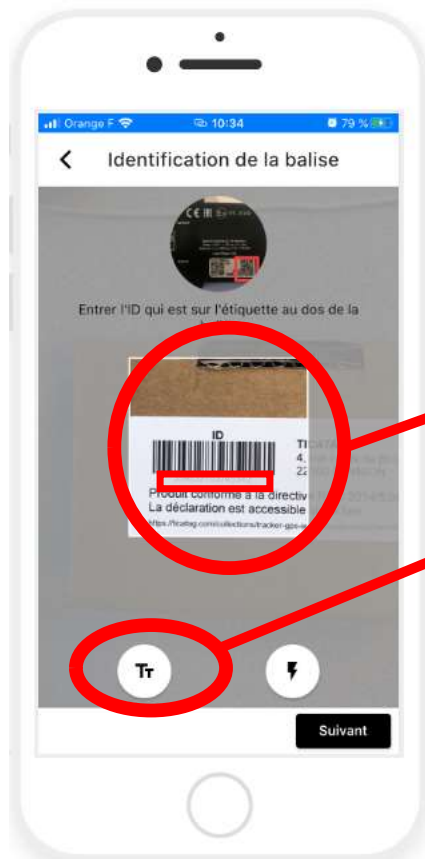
Orange F 10:34 79 %

Identification de la balise

Entrer l'ID qui est sur l'étiquette au dos de la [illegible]

ID

TI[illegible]
4, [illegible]
22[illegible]

Produit conforme à la directive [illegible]
La déclaration est accessible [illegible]
https://ticatag.com/collections/tracker-gps-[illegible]

Tт

Suivant